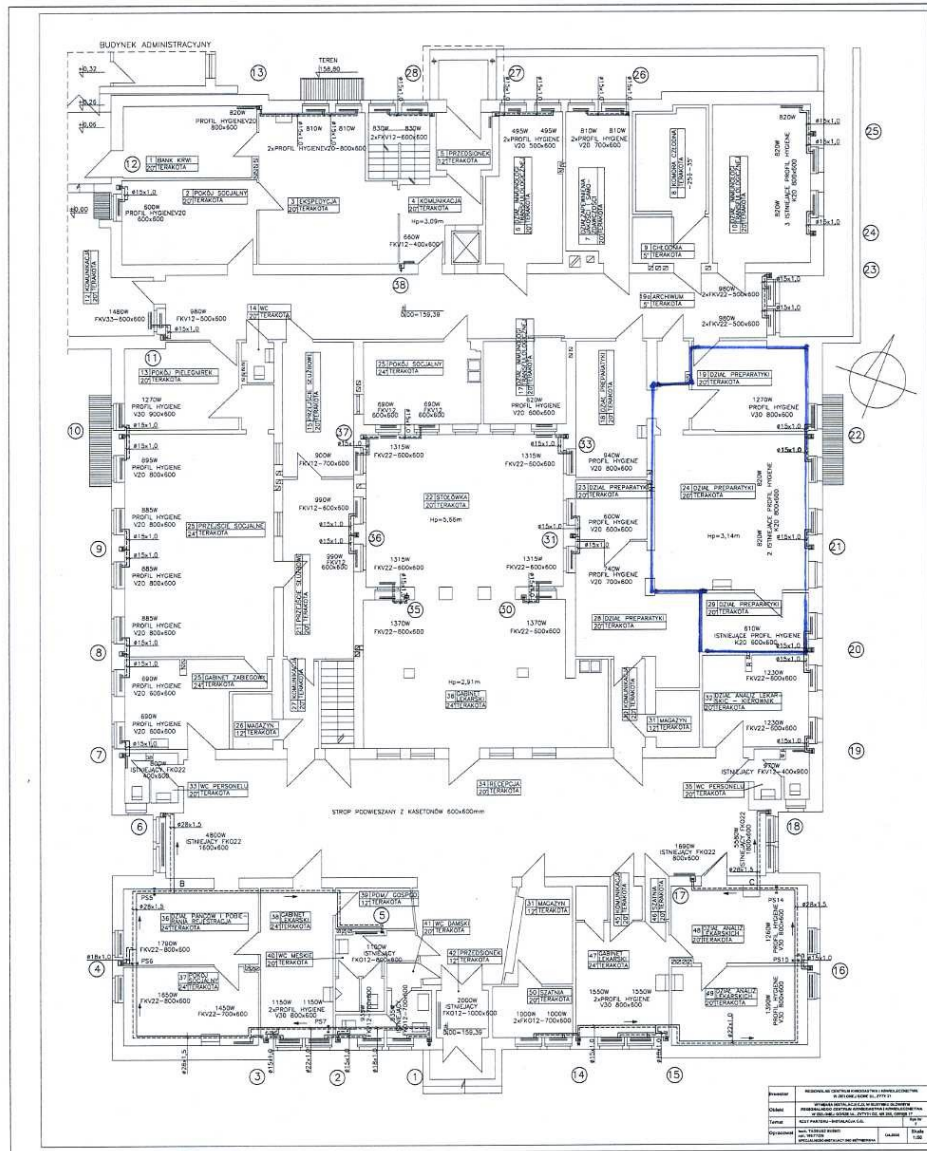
BUDYNEK ADMINISTRACYJNY

TEREN 156,80

13 28 27 26 25 24 23 12 11 10 9 8 7 6 5 4 3 2 1 14 15 16 17 18 19 20 21 22 30 31 33 35 36 37 38

820W PROFIL HYGIENEV20 800x600

810W 810W 2xPROFIL HYGIENEV20-800x600

830W 830W 2xFKV12-600x600

495W 495W 2xPROFIL HYGIENE V20 500x600

810W 810W 2xPROFIL HYGIENE V20 700x600

820W 820W 3 ISTNIEJĄCE PROFIL HYGIENE K20 600x600

1 BANK KRWI 20 TERAKOTA

2 POKÓJ SOCJALNY 20 TERAKOTA

3 EKSPEDYCJA 20 TERAKOTA

4 KOMUNIKACJA 20 TERAKOTA

5 PRZEDSIONEK 12 TERAKOTA

9 CHŁODNIA 5 TERAKOTA

19a ARCHIWUM 9 TERAKOTA

600W PROFIL HYGIENEV20 600x600

Hp=3,09m

660W FKV12-400x600

980W 2xFKV22-500x600

1480W FKV33-500x600

980W FKV12-500x600

14 WC 20 TERAKOTA

±0,00 = 159,39

13 POKÓJ PIELĘGNIAREK 20 TERAKOTA

25 POKÓJ SOCJALNY 24 TERAKOTA

19 DZIAŁ PREPARATYKI 20 TERAKOTA

1270W PROFIL HYGIENE V30 800x600

1270W PROFIL HYGIENE V30 800x600

895W PROFIL HYGIENE V20 800x600

885W PROFIL HYGIENE V20 800x600

25 PRZEJŚCIE SOCJALNE 24 TERAKOTA

900W FKV12-700x600

690W FKV12 600x600

1315W FKV22-500x600

940W PROFIL HYGIENE V20 800x600

22 STOŁÓWKA 20 TERAKOTA

Hp=3,66m

24 DZIAŁ PREPARATYKI 20 TERAKOTA

820W 2 ISTNIEJĄCE PROFIL HYGIENE K20 800x600

Hp=3,14m

990W FKV12-600x600

600W PROFIL HYGIENE V20 500x600

740W PROFIL HYGIENE V20 700x600

1315W FKV22-500x600

29 DZIAŁ PREPARATYKI 20 TERAKOTA

810W ISTNIEJĄCE PROFIL HYGIENE K20 600x600

1370W FKV22-500x600

28 DZIAŁ PREPARATYKI 20 TERAKOTA

1230W FKV22-500x600

25 GABINET ZABIEGOWY 24 TERAKOTA

Hp=2,91m

38 GABINET LEKARSKI 24 TERAKOTA

32 DZIAŁ ANALIZ LEKARSKICH - KIEROWNIK 20 TERAKOTA

26 MAGAZYN 12 TERAKOTA

31 MAGAZYN 12 TERAKOTA

ISTNIEJĄCE FKO22 400x600

33 WC PERSONELU 20 TERAKOTA

34 RECEPCJA 20 TERAKOTA

35 WC PERSONELU 20 TERAKOTA

ISTNIEJĄCY FKV12-400x900

STROP PODWIESZANY Z KASETONÓW 600x600mm

4800W ISTNIEJĄCY FKO22 1600x600

1690W ISTNIEJĄCY FKO22 800x600

3560W ISTNIEJĄCY FKO22

36 DZIAŁ PANCZÓW I POBIERANIA REJESTRACJA 24 TERAKOTA

38 GABINET LEKARSKI 24 TERAKOTA

39 POM. GOSPOD. 12 TERAKOTA

41 WC DAMSKI 20 TERAKOTA

31 MAGAZYN 12 TERAKOTA

46 SZATNIA 20 TERAKOTA

48 DZIAŁ ANALIZ LEKARSKICH 20 TERAKOTA

1700W FKV22-800x600

40 WC MĘSKIE 20 TERAKOTA

1160W ISTNIEJĄCY FKO12-600x600

42 PRZEDSIONEK 12 TERAKOTA

47 GABINET LEKARSKI 24 TERAKOTA

49 DZIAŁ ANALIZ LEKARSKICH 20 TERAKOTA

37 POKÓJ SOCJALNY 24 TERAKOTA

1650W FKV22-800x600

1450W FKV22-700x600

1150W 1150W 2xPROFIL HYGIENE V30 800x600

2060W ISTNIEJĄCY FKO12-1000x600

1000W 1000W 2xFKO12-700x600

50 SZATNIA 20 TERAKOTA

1550W 1550W 2xPROFIL HYGIENE V30 800x600

1260W PROFIL HYGIENE V30

1350W PROFIL HYGIENE V30 800x600

±0,00 = 159,39

PS5 PS6 PS7 PS14 PS15

Inwestor REGIONALNE CENTRUM KRWIODAWSTWA I KRWIOLECZNICTWA

Obiekt WYMIANA INSTALACJI C.O. W BUDYNKU GŁÓWNYM REGIONALNEGO CENTRUM KRWIODAWSTWA I KRWIOLECZNICTWA

Temat RZUT PARTERU - INSTALACJA C.O.

Opracował

Skala 1:50